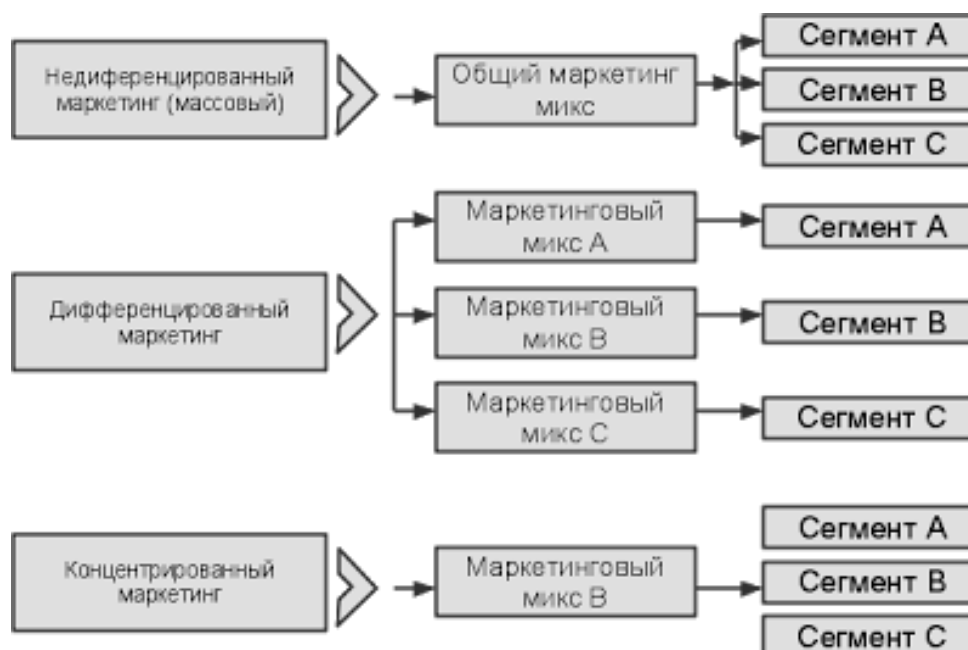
Недиференцированный маркетинг (массовый)

Общий маркетинг микс

Сегмент A

Сегмент B

Сегмент C

Маркетинговый микс A

Сегмент A

Дифференцированный маркетинг

Маркетинговый микс B

Сегмент B

Маркетинговый микс C

Сегмент C

Сегмент A

Концентрированный маркетинг

Маркетинговый микс B

Сегмент B

Сегмент C